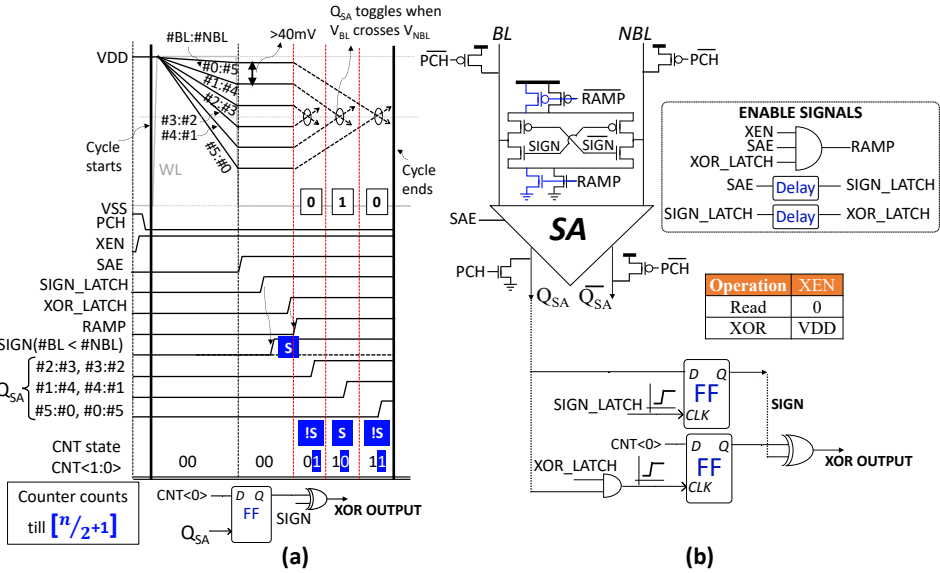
$Q_{SA}$ toggles when $V_{BL}$ crosses $V_{NBL}$

#BL:#NBL

>40mV

VDD

#0:#5
#1:#4
#2:#3
#3:#2
#4:#1
#5:#0

Cycle starts

WL

Cycle ends

0 1 0

VSS
PCH
XEN
SAE
SIGN_LATCH
XOR_LATCH
RAMP
SIGN(#BL < #NBL)
S
$Q_{SA}$
#2:#3, #3:#2
#1:#4, #4:#1
#5:#0, #0:#5

CNT state
!S S !S
CNT<1:0>
00 00 01 10 11

Counter counts till $[^{n}/_{2}+1]$

CNT<0>
D Q
FF
SIGN
XOR OUTPUT
$Q_{SA}$

(a)

BL
NBL
$\overline{PCH}$
$\overline{PCH}$
$\overline{RAMP}$
SIGN
$\overline{SIGN}$
RAMP
SAE
SA
PCH
$\overline{PCH}$
$Q_{SA}$
$\overline{Q_{SA}}$

ENABLE SIGNALS
XEN
SAE
XOR_LATCH
RAMP
SAE
Delay
SIGN_LATCH
SIGN_LATCH
Delay
XOR_LATCH

| Operation | XEN |
|---|---|
| Read | 0 |
| XOR | VDD |

D Q
FF
SIGN_LATCH
CLK
SIGN
CNT<0>
D Q
FF
XOR_LATCH
CLK
XOR OUTPUT

(b)